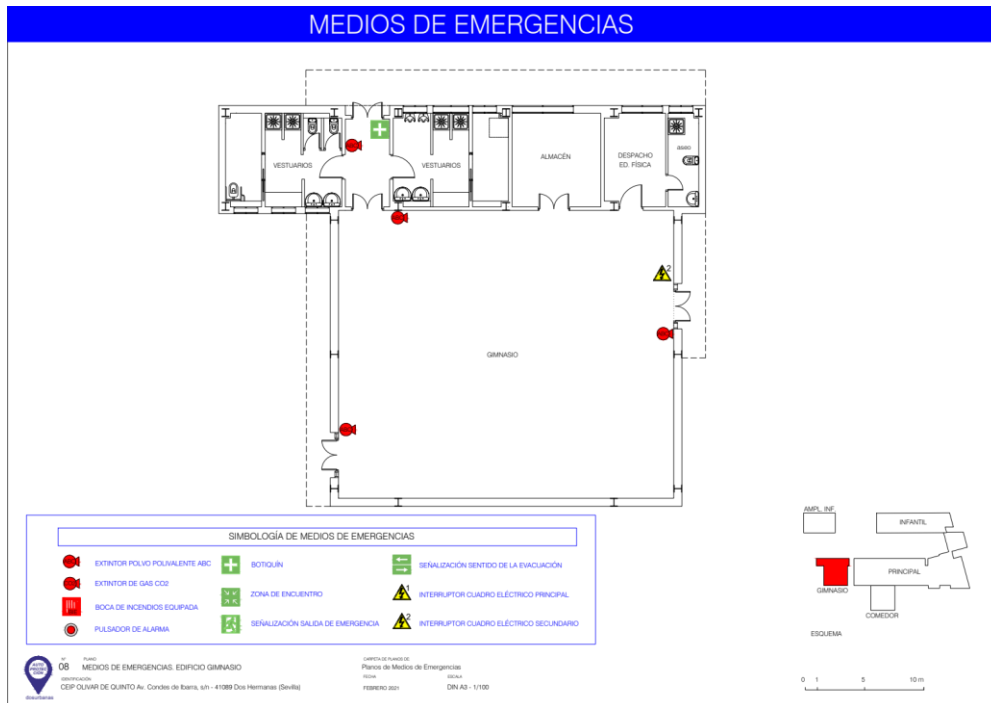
MEDIOS DE EMERGENCIAS

VESTUARIOS

VESTUARIOS

ALMACÉN

DESPACHO ED. FÍSICA

ASEO

2

GIMNASIO

SIMBOLOGÍA DE MEDIOS DE EMERGENCIAS

EXTINTOR POLVO POLIVALENTE ABC

EXTINTOR DE GAS CO2

BOCA DE INCENDIOS EQUIPADA

PULSADOR DE ALARMA

BOTIQUÍN

ZONA DE ENCUENTRO

SEÑALIZACIÓN SALIDA DE EMERGENCIA

SEÑALIZACIÓN SENTIDO DE LA EVACUACIÓN

1 INTERRUPTOR CUADRO ELÉCTRICO PRINCIPAL

2 INTERRUPTOR CUADRO ELÉCTRICO SECUNDARIO

AMPL. INF.

INFANTIL

GIMNASIO

PRINCIPAL

COMEDOR

ESQUEMA

Nº 08

PLANO MEDIOS DE EMERGENCIAS. EDIFICIO GIMNASIO

IDENTIFICACIÓN CEIP OLIVAR DE QUINTO Av. Condes de Ibarra, s/n - 41089 Dos Hermanas (Sevilla)

CARPETA DE PLANOS DE Planos de Medios de Emergencias

FECHA FEBRERO 2021

ESCALA DIN A3 - 1/100

0 1 5 10 m